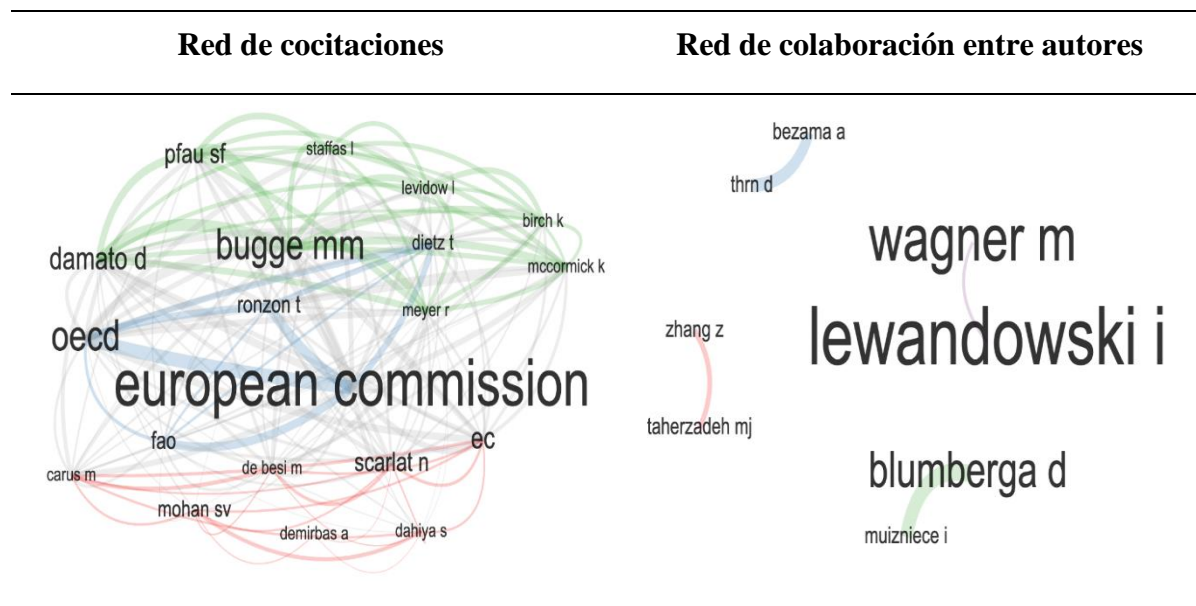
| Red de cocitaciones | Red de colaboración entre autores |
|---|---|
| pfau sf, staffas l, levidow l, birch k, damato d, bugge mm, dietz t, mccormick k, ronzon t, meyer r, oecd, european commission, fao, ec, carus m, de besi m, scarlat n, mohan sv, demirbas a, dahiya s | bezama a, thrn d, wagner m, zhang z, lewandowski i, taherzadeh mj, blumberga d, muizniece i |